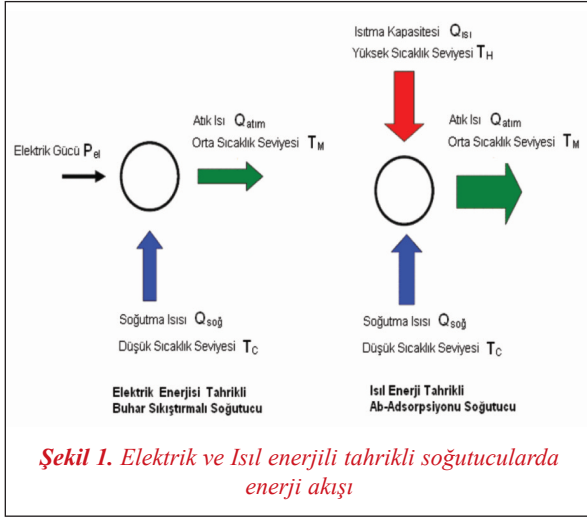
Isıtma Kapasitesi $Q_{ISI}$
Yüksek Sıcaklık Seviyesi $T_H$

Elektrik Gücü $P_{el}$

Atık Isı $Q_{atım}$
Orta Sıcaklık Seviyesi $T_M$

Atık Isı $Q_{atım}$
Orta Sıcaklık Seviyesi $T_M$

Soğutma Isısı $Q_{soğ}$
Düşük Sıcaklık Seviyesi $T_C$

Soğutma Isısı $Q_{soğ}$
Düşük Sıcaklık Seviyesi $T_C$

Elektrik Enerjisi Tahrikli
Buhar Sıkıştırmalı Soğutucu

Isıl Enerji Tahrikli
Ab-Adsorpsiyonu Soğutucu

Şekil 1. Elektrik ve Isıl enerjili tahrikli soğutucularda enerji akışı